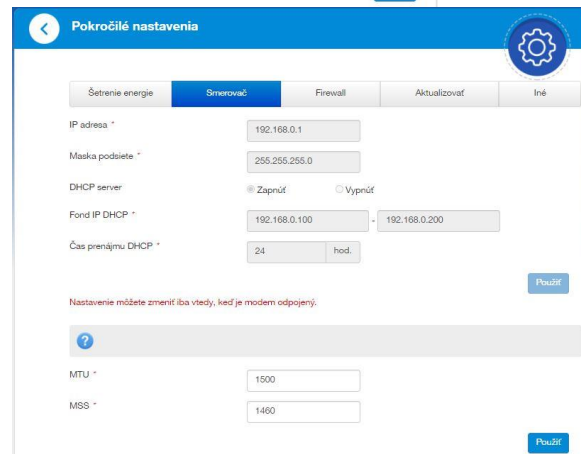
Pokročilé nastavenia

| Šetrenie energie | Smerovač | Firewall | Aktualizovať | Iné |
|---|---|---|---|---|

IP adresa * 192.168.0.1

Maska podsiete * 255.255.255.0

DHCP server Zapnúť Vypnúť

Fond IP DHCP * 192.168.0.100 - 192.168.0.200

Čas prenájmu DHCP * 24 hod.

Použiť

Nastavenie môžete zmeniť iba vtedy, keď je modem odpojený.

?

MTU * 1500

MSS * 1460

Použiť